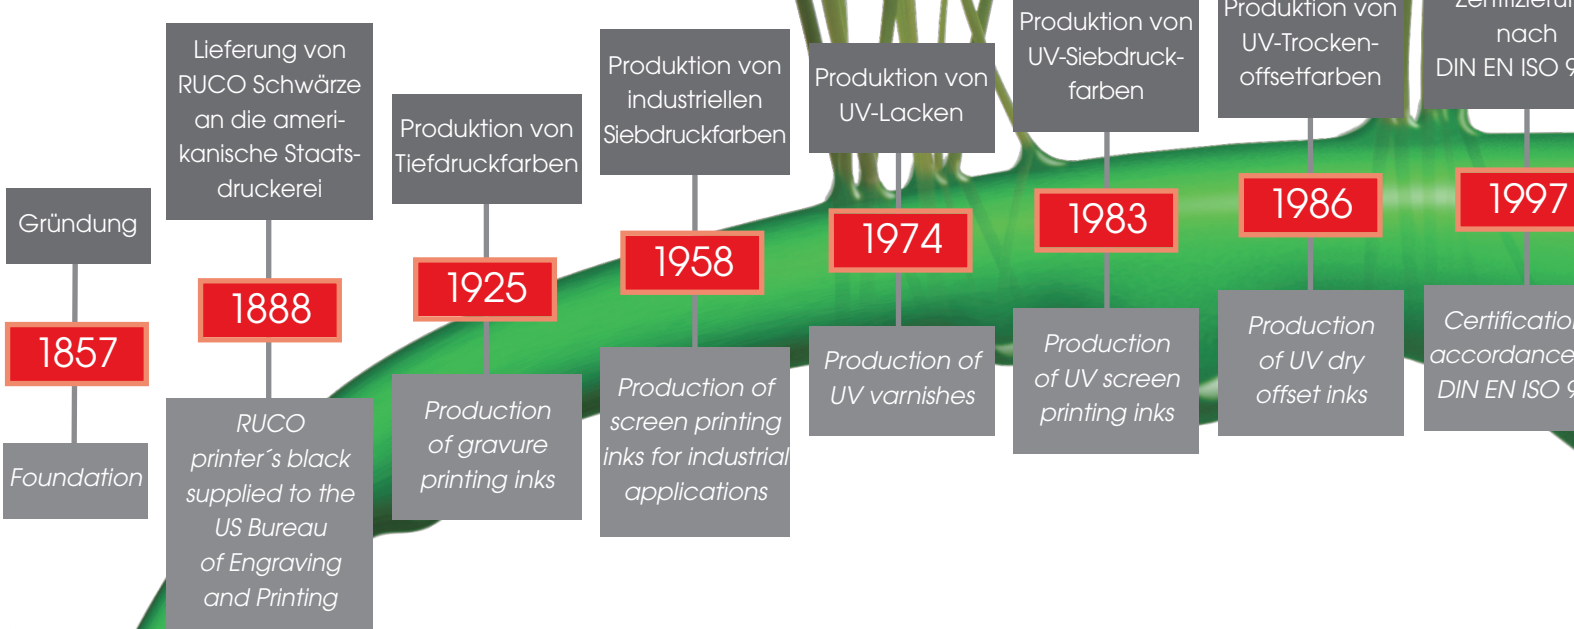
Gründung

1857

Foundation

Lieferung von RUCO Schwärze an die amerikanische Staatsdruckerei

1888

RUCO printer´s black supplied to the US Bureau of Engraving and Printing

Produktion von Tiefdruckfarben

1925

Production of gravure printing inks

Produktion von industriellen Siebdruckfarben

1958

Production of screen printing inks for industrial applications

Produktion von UV-Lacken

1974

Production of UV varnishes

Produktion von UV-Siebdruckfarben

1983

Production of UV screen printing inks

Produktion von UV-Trockenoffsetfarben

1986

Production of UV dry offset inks

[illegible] nach DIN EN ISO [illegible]

1997

Certificatio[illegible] accordance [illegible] DIN EN ISO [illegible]